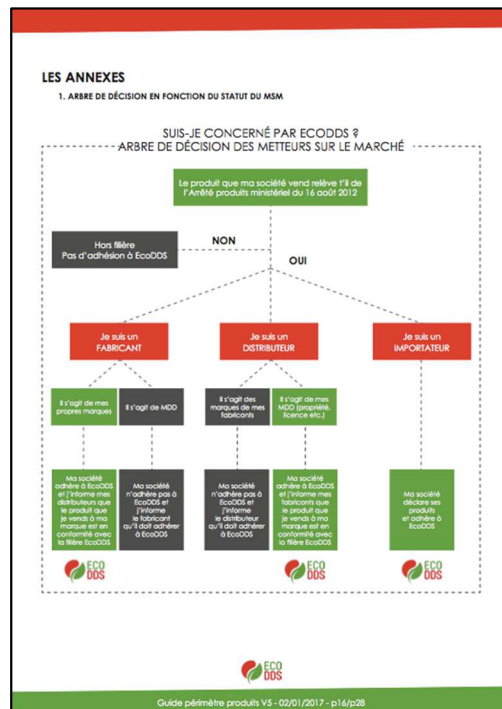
LES ANNEXES

1. ARBRE DE DÉCISION EN FONCTION DU STATUT DU MSM

SUIS-JE CONCERNÉ PAR ECODDS ?
ARBRE DE DÉCISION DES METTEURS SUR LE MARCHÉ

Le produit que ma société vend relève t'il de l'Arrêté produits ministériel du 16 août 2012

Hors filière
Pas d'adhésion à EcoDDS

NON

OUI

Je suis un FABRICANT

Je suis un DISTRIBUTEUR

Je suis un IMPORTATEUR

Il s'agit de mes propres marques

Il s'agit de MDD

Il s'agit des marques de mes fabricants

Il s'agit de mes MDD (propriété, licence etc.)

Ma société adhère à EcoDDS et j'informe mes distributeurs que le produit que je vends à ma marque est en conformité avec la filière EcoDDS

Ma société n'adhère pas à EcoDDS et j'informe le fabricant qu'il doit adhérer à EcoDDS

Ma société n'adhère pas à EcoDDS et j'informe le distributeur qu'il doit adhérer à EcoDDS

Ma société adhère à EcoDDS et j'informe mes fabricants que le produit que je vends à ma marque est en conformité avec la filière EcoDDS

Ma société déclare ses produits et adhère à EcoDDS

ECO DDS

ECO DDS

ECO DDS

ECO DDS

Guide périmètre produits V5 - 02/01/2017 - p16/p28